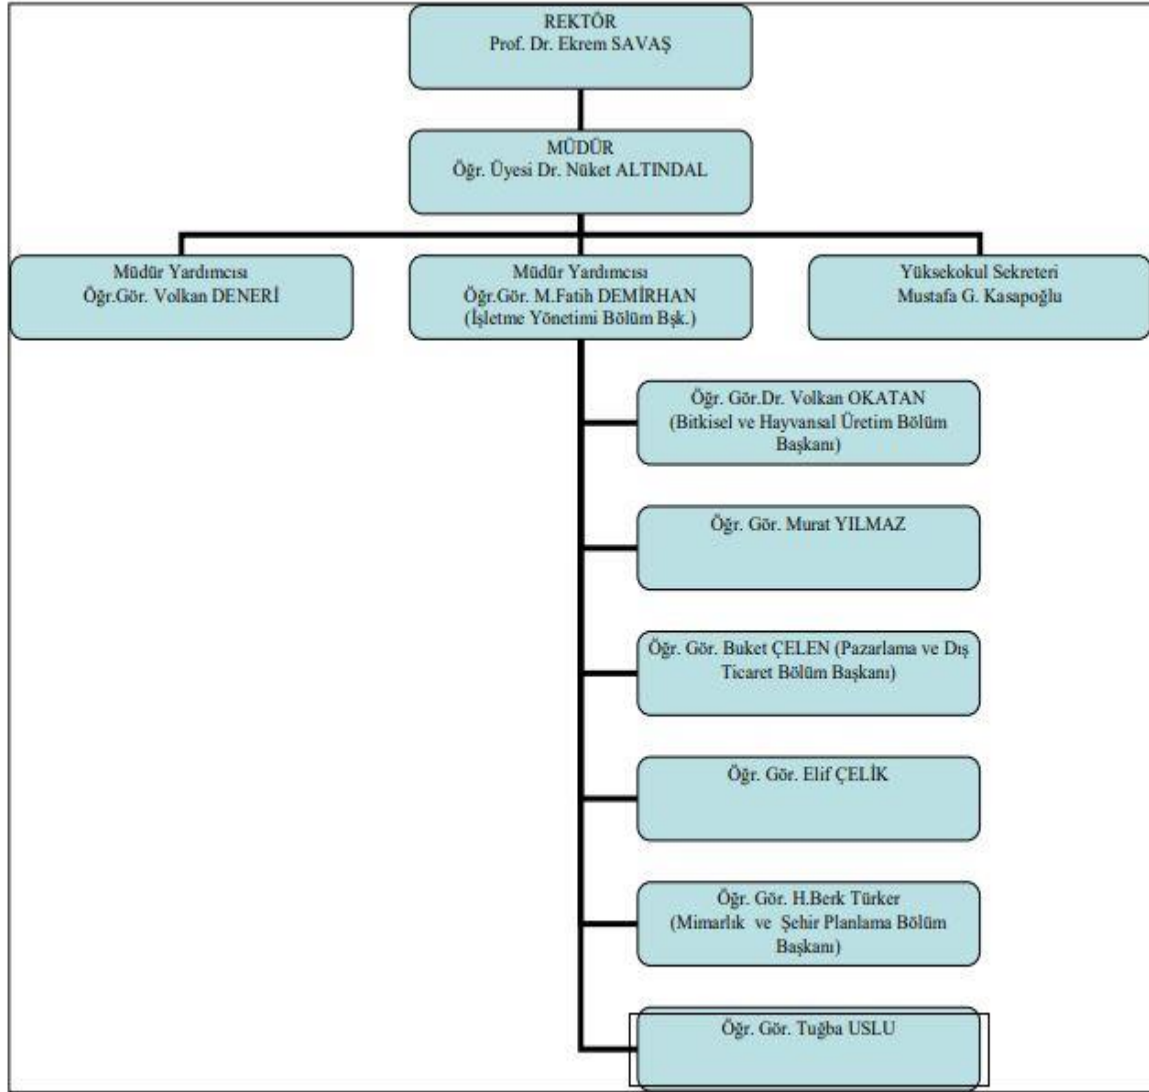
REKTÖR
Prof. Dr. Ekrem SAVAŞ

MÜDÜR
Öğr. Üyesi Dr. Nüket ALTINDAL

Müdür Yardımcısı
Öğr.Gör. Volkan DENERİ

Müdür Yardımcısı
Öğr.Gör. M.Fatih DEMİRHAN
(İşletme Yönetimi Bölüm Bşk.)

Yüksekokul Sekreteri
Mustafa G. Kasapoğlu

Öğr. Gör.Dr. Volkan OKATAN
(Bitkisel ve Hayvansal Üretim Bölüm Başkanı)

Öğr. Gör. Murat YILMAZ

Öğr. Gör. Buket ÇELEN (Pazarlama ve Dış Ticaret Bölüm Başkanı)

Öğr. Gör. Elif ÇELİK

Öğr. Gör. H.Berk Türker
(Mimarlık ve Şehir Planlama Bölüm Başkanı)

Öğr. Gör. Tuğba USLU